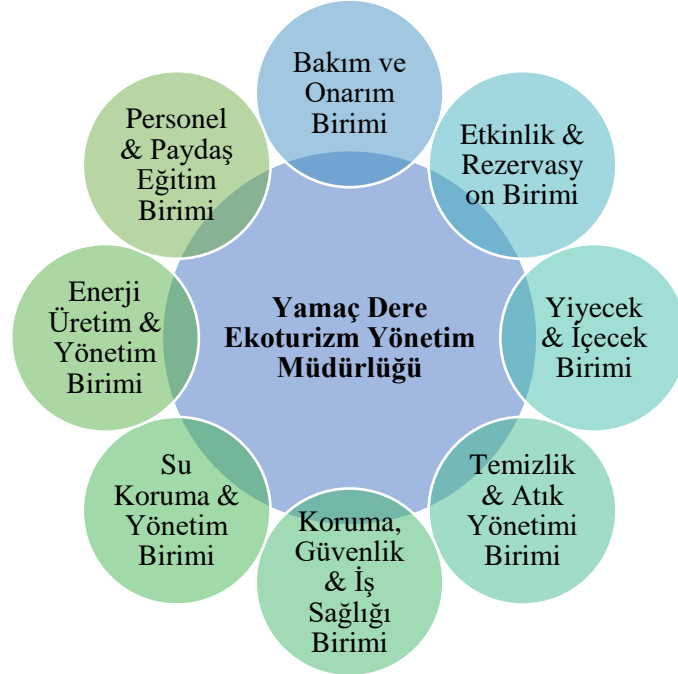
Yamaç Dere Ekoturizm Yönetim Müdürlüğü

Bakım ve Onarım Birimi

Etkinlik & Rezervasyon Birimi

Yiyecek & İçecek Birimi

Temizlik & Atık Yönetimi Birimi

Koruma, Güvenlik & İş Sağlığı Birimi

Su Koruma & Yönetim Birimi

Enerji Üretim & Yönetim Birimi

Personel & Paydaş Eğitim Birimi